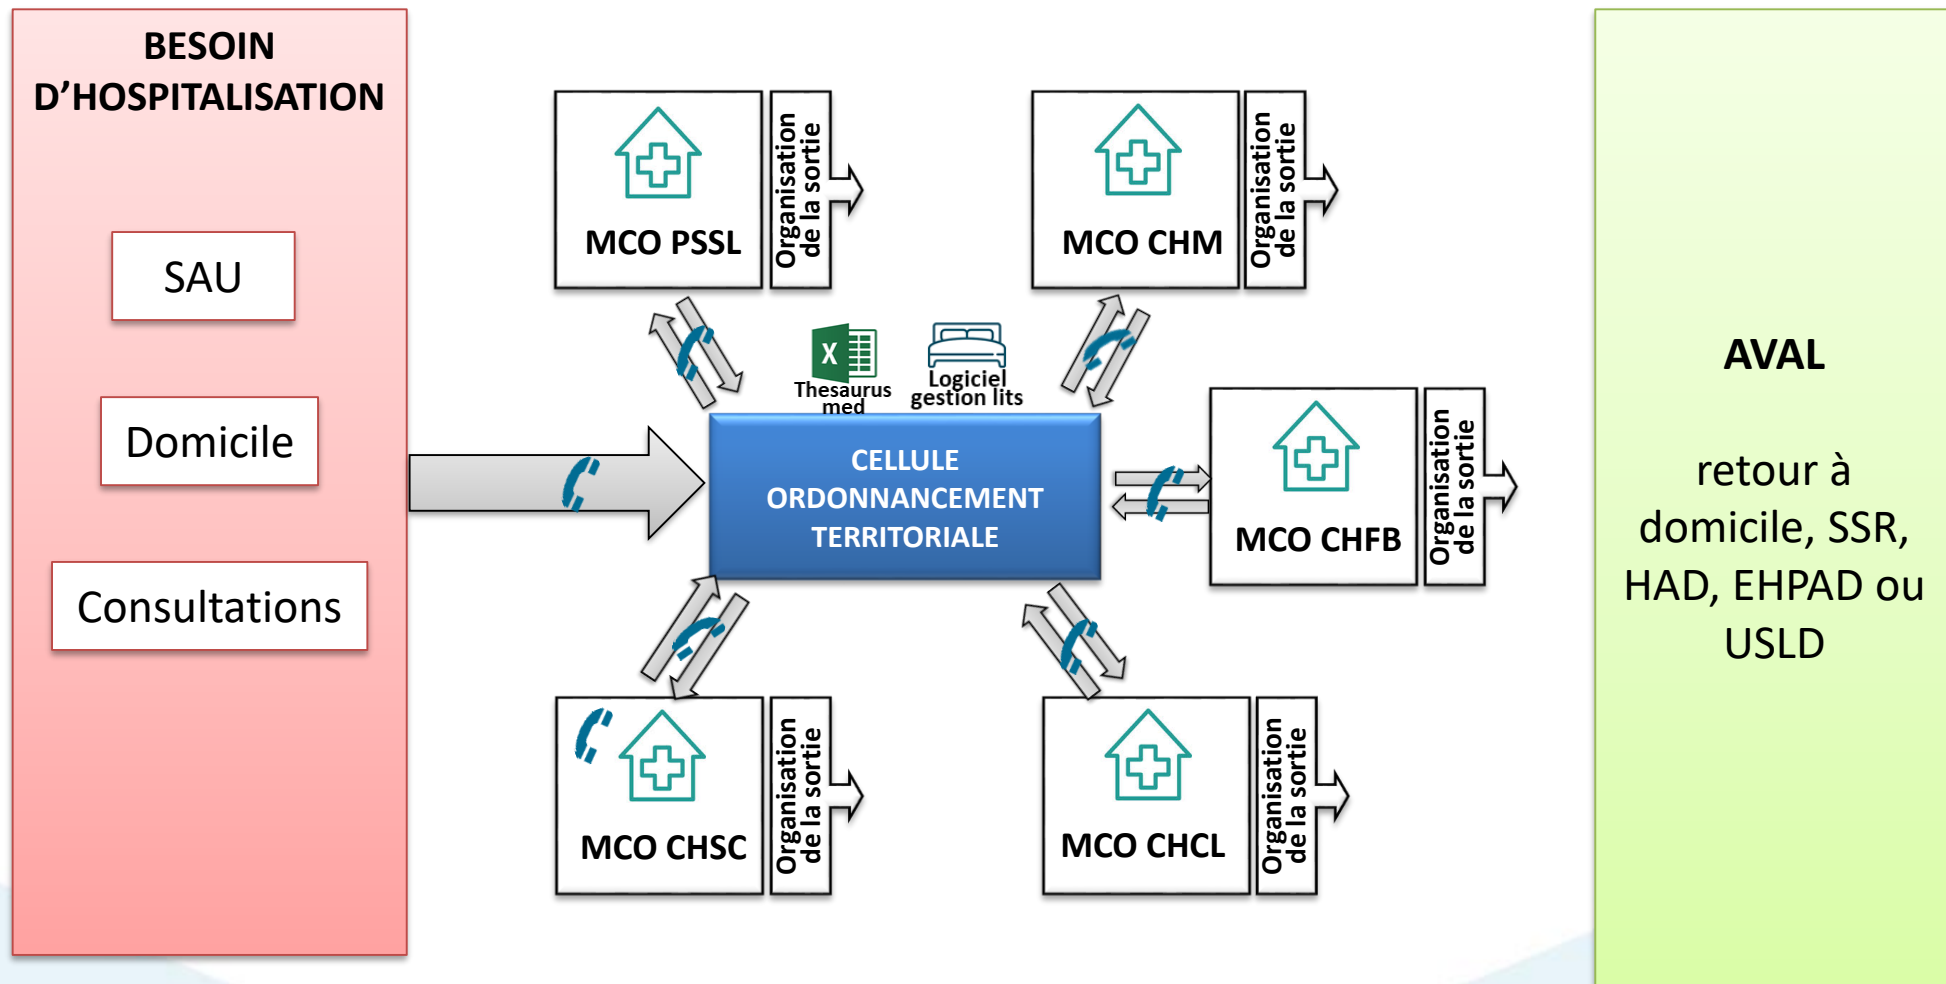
BESOIN D'HOSPITALISATION

SAU

Domicile

Consultations

MCO PSSL

Organisation de la sortie

MCO CHM

Organisation de la sortie

X

Thesaurus med

Logiciel gestion lits

CELLULE ORDONNANCEMENT TERRITORIALE

MCO CHFB

Organisation de la sortie

MCO CHSC

Organisation de la sortie

MCO CHCL

Organisation de la sortie

AVAL

retour à domicile, SSR, HAD, EHPAD ou USLD